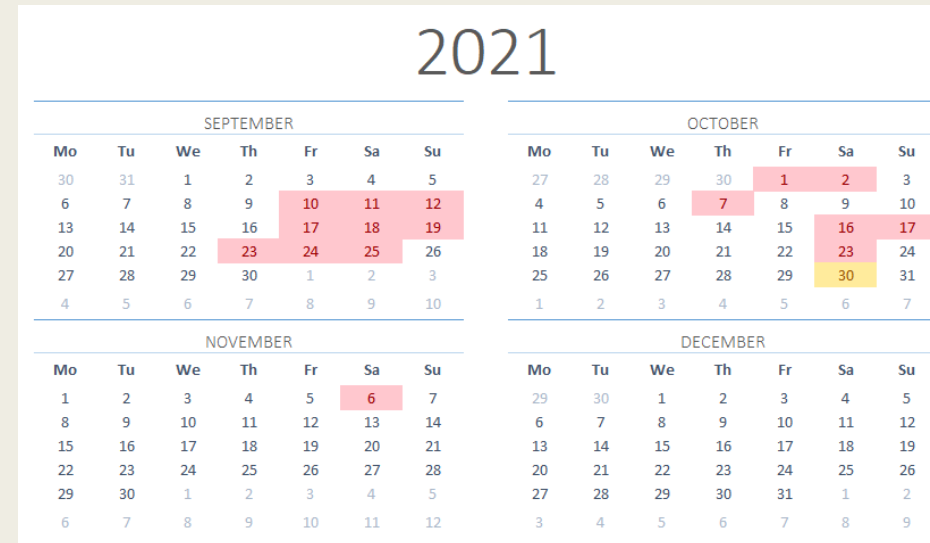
2021

SEPTEMBER

| Mo | Tu | We | Th | Fr | Sa | Su |
|---|---|---|---|---|---|---|
| 30 | 31 | 1 | 2 | 3 | 4 | 5 |
| 6 | 7 | 8 | 9 | 10 | 11 | 12 |
| 13 | 14 | 15 | 16 | 17 | 18 | 19 |
| 20 | 21 | 22 | 23 | 24 | 25 | 26 |
| 27 | 28 | 29 | 30 | 1 | 2 | 3 |
| 4 | 5 | 6 | 7 | 8 | 9 | 10 |

OCTOBER

| Mo | Tu | We | Th | Fr | Sa | Su |
|---|---|---|---|---|---|---|
| 27 | 28 | 29 | 30 | 1 | 2 | 3 |
| 4 | 5 | 6 | 7 | 8 | 9 | 10 |
| 11 | 12 | 13 | 14 | 15 | 16 | 17 |
| 18 | 19 | 20 | 21 | 22 | 23 | 24 |
| 25 | 26 | 27 | 28 | 29 | 30 | 31 |
| 1 | 2 | 3 | 4 | 5 | 6 | 7 |

NOVEMBER

| Mo | Tu | We | Th | Fr | Sa | Su |
|---|---|---|---|---|---|---|
| 1 | 2 | 3 | 4 | 5 | 6 | 7 |
| 8 | 9 | 10 | 11 | 12 | 13 | 14 |
| 15 | 16 | 17 | 18 | 19 | 20 | 21 |
| 22 | 23 | 24 | 25 | 26 | 27 | 28 |
| 29 | 30 | 1 | 2 | 3 | 4 | 5 |
| 6 | 7 | 8 | 9 | 10 | 11 | 12 |

DECEMBER

| Mo | Tu | We | Th | Fr | Sa | Su |
|---|---|---|---|---|---|---|
| 29 | 30 | 1 | 2 | 3 | 4 | 5 |
| 6 | 7 | 8 | 9 | 10 | 11 | 12 |
| 13 | 14 | 15 | 16 | 17 | 18 | 19 |
| 20 | 21 | 22 | 23 | 24 | 25 | 26 |
| 27 | 28 | 29 | 30 | 31 | 1 | 2 |
| 3 | 4 | 5 | 6 | 7 | 8 | 9 |